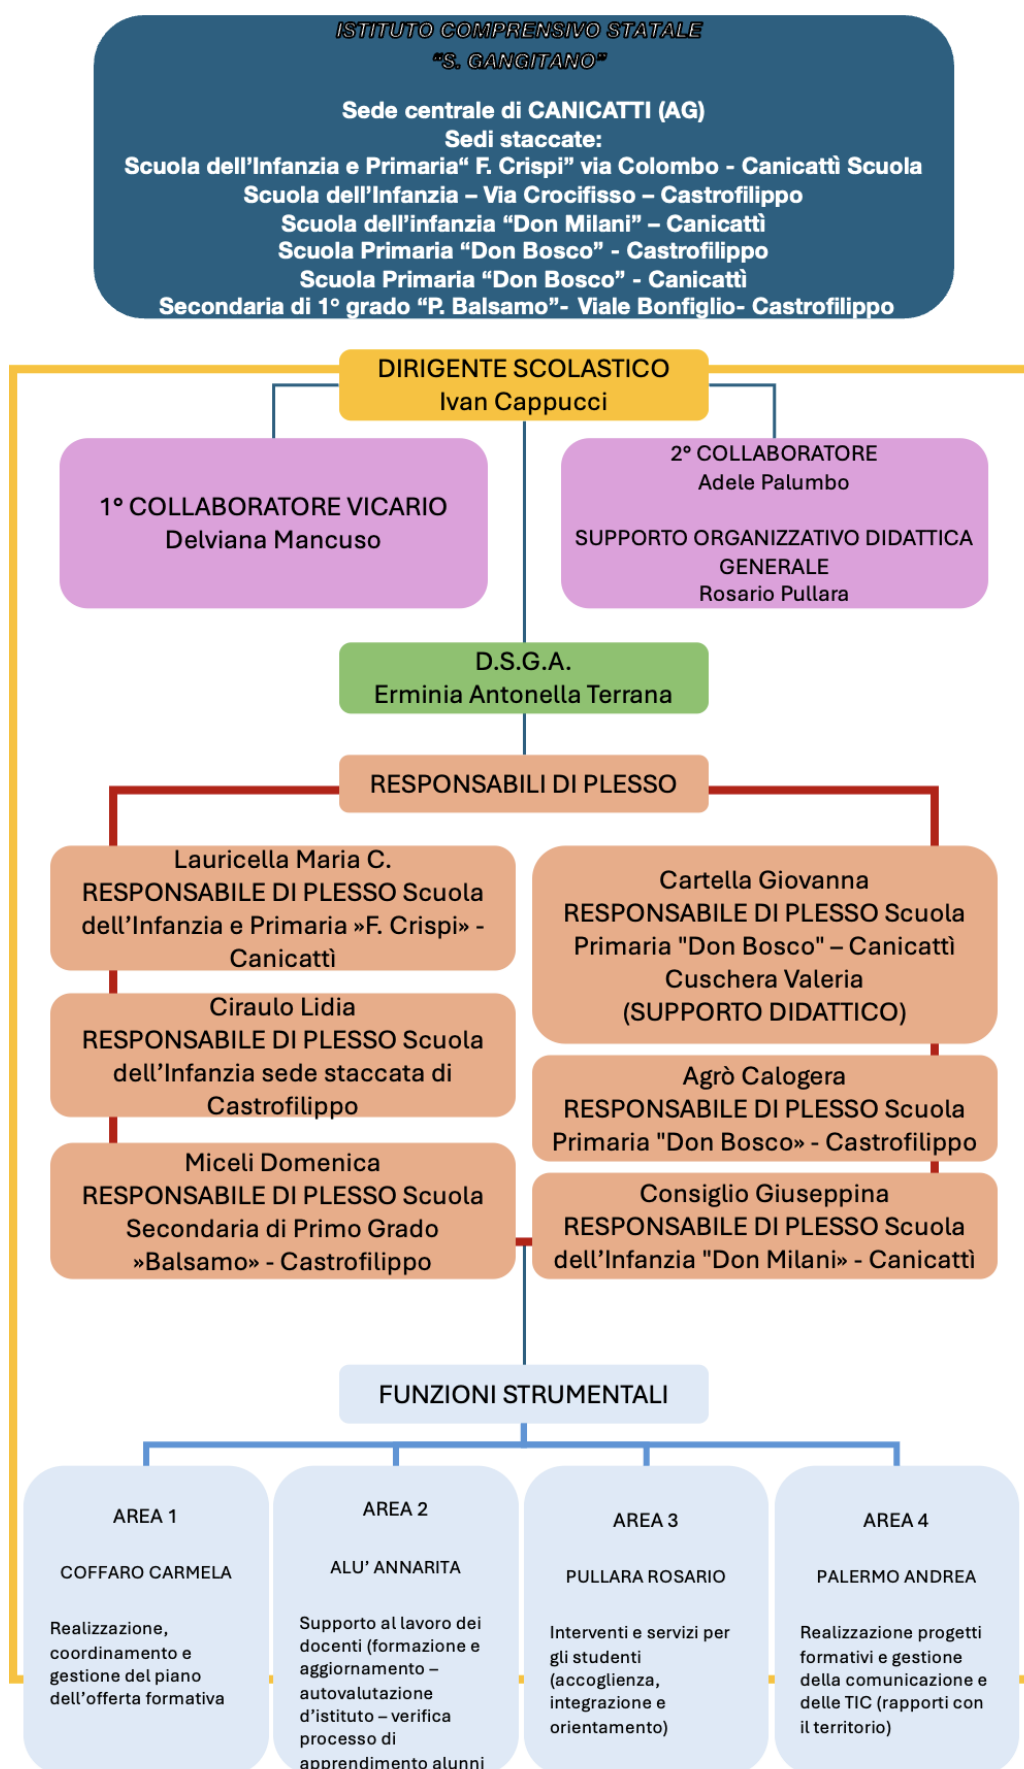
ISTITUTO COMPRENSIVO STATALE
"S. GANGITANO"

Sede centrale di CANICATTI (AG)
Sedi staccate:
Scuola dell'Infanzia e Primaria" F. Crispi" via Colombo - Canicattì Scuola
Scuola dell'Infanzia – Via Crocifisso – Castrofilippo
Scuola dell'infanzia "Don Milani" – Canicattì
Scuola Primaria "Don Bosco" - Castrofilippo
Scuola Primaria "Don Bosco" - Canicattì
Secondaria di 1° grado "P. Balsamo"- Viale Bonfiglio- Castrofilippo

DIRIGENTE SCOLASTICO
Ivan Cappucci

1° COLLABORATORE VICARIO
Delviana Mancuso

2° COLLABORATORE
Adele Palumbo

SUPPORTO ORGANIZZATIVO DIDATTICA GENERALE
Rosario Pullara

D.S.G.A.
Erminia Antonella Terrana

RESPONSABILI DI PLESSO

Lauricella Maria C.
RESPONSABILE DI PLESSO Scuola dell'Infanzia e Primaria »F. Crispi» - Canicattì

Cartella Giovanna
RESPONSABILE DI PLESSO Scuola Primaria "Don Bosco" – Canicattì
Cuschera Valeria
(SUPPORTO DIDATTICO)

Ciraulo Lidia
RESPONSABILE DI PLESSO Scuola dell'Infanzia sede staccata di Castrofilippo

Agrò Calogera
RESPONSABILE DI PLESSO Scuola Primaria "Don Bosco» - Castrofilippo

Miceli Domenica
RESPONSABILE DI PLESSO Scuola Secondaria di Primo Grado »Balsamo» - Castrofilippo

Consiglio Giuseppina
RESPONSABILE DI PLESSO Scuola dell'Infanzia "Don Milani» - Canicattì

FUNZIONI STRUMENTALI

AREA 1

COFFARO CARMELA

Realizzazione, coordinamento e gestione del piano dell'offerta formativa

AREA 2

ALU' ANNARITA

Supporto al lavoro dei docenti (formazione e aggiornamento – autovalutazione d'istituto – verifica processo di apprendimento alunni

AREA 3

PULLARA ROSARIO

Interventi e servizi per gli studenti (accoglienza, integrazione e orientamento)

AREA 4

PALERMO ANDREA

Realizzazione progetti formativi e gestione della comunicazione e delle TIC (rapporti con il territorio)